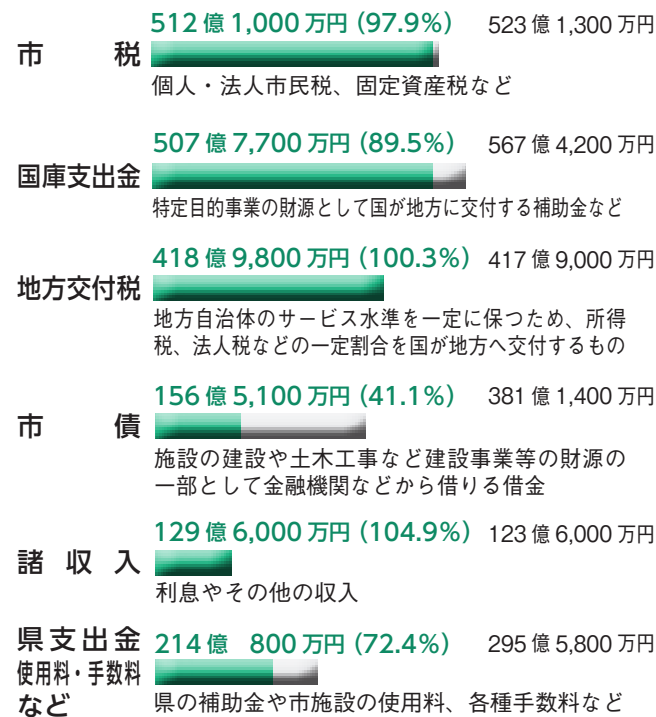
市　税
512 億 1,000 万円 (97.9%)　523 億 1,300 万円
個人・法人市民税、固定資産税など

国庫支出金
507 億 7,700 万円 (89.5%)　567 億 4,200 万円
特定目的事業の財源として国が地方に交付する補助金など

地方交付税
418 億 9,800 万円 (100.3%)　417 億 9,000 万円
地方自治体のサービス水準を一定に保つため、所得税、法人税などの一定割合を国が地方へ交付するもの

市　債
156 億 5,100 万円 (41.1%)　381 億 1,400 万円
施設の建設や土木工事など建設事業等の財源の一部として金融機関などから借りる借金

諸 収 入
129 億 6,000 万円 (104.9%)　123 億 6,000 万円
利息やその他の収入

県支出金
使用料・手数料
など
214 億　800 万円 (72.4%)　295 億 5,800 万円
県の補助金や市施設の使用料、各種手数料など